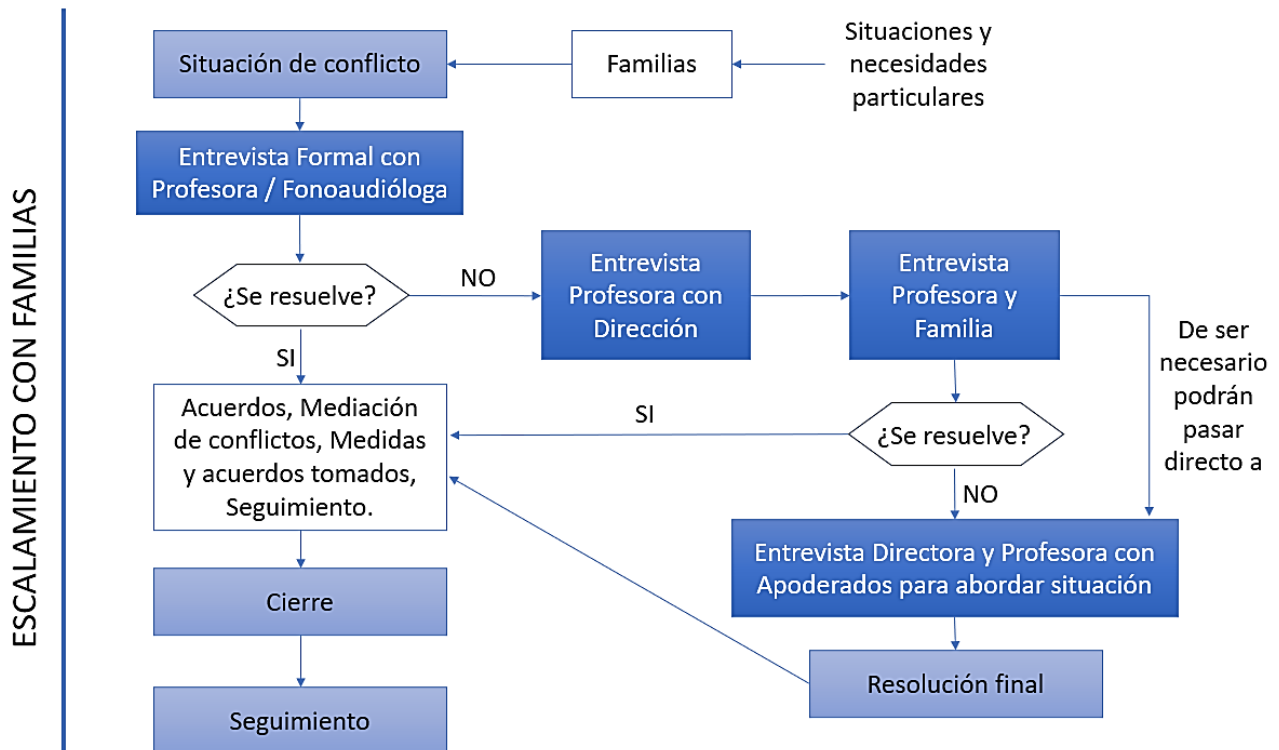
ESCALAMIENTO CON FAMILIAS

Situación de conflicto

Familias

Situaciones y necesidades particulares

Entrevista Formal con Profesora / Fonoaudióloga

¿Se resuelve?

NO

Entrevista Profesora con Dirección

Entrevista Profesora y Familia

De ser necesario podrán pasar directo a

SI

Acuerdos, Mediación de conflictos, Medidas y acuerdos tomados, Seguimiento.

SI

¿Se resuelve?

NO

Entrevista Directora y Profesora con Apoderados para abordar situación

Cierre

Resolución final

Seguimiento